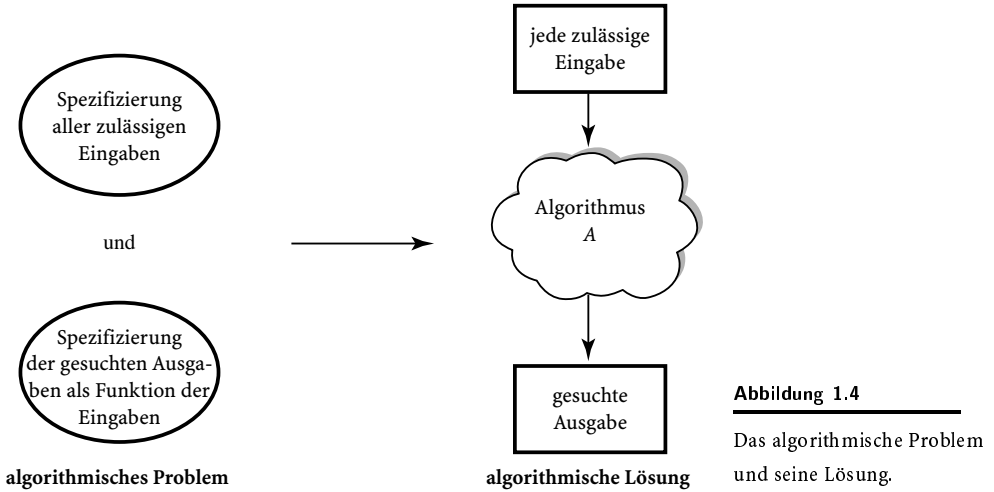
Spezifizierung aller zulässigen Eingaben

und

Spezifizierung der gesuchten Ausgaben als Funktion der Eingaben

algorithmisches Problem

jede zulässige Eingabe

Algorithmus
$A$

gesuchte Ausgabe

algorithmische Lösung

Abbildung 1.4

Das algorithmische Problem und seine Lösung.